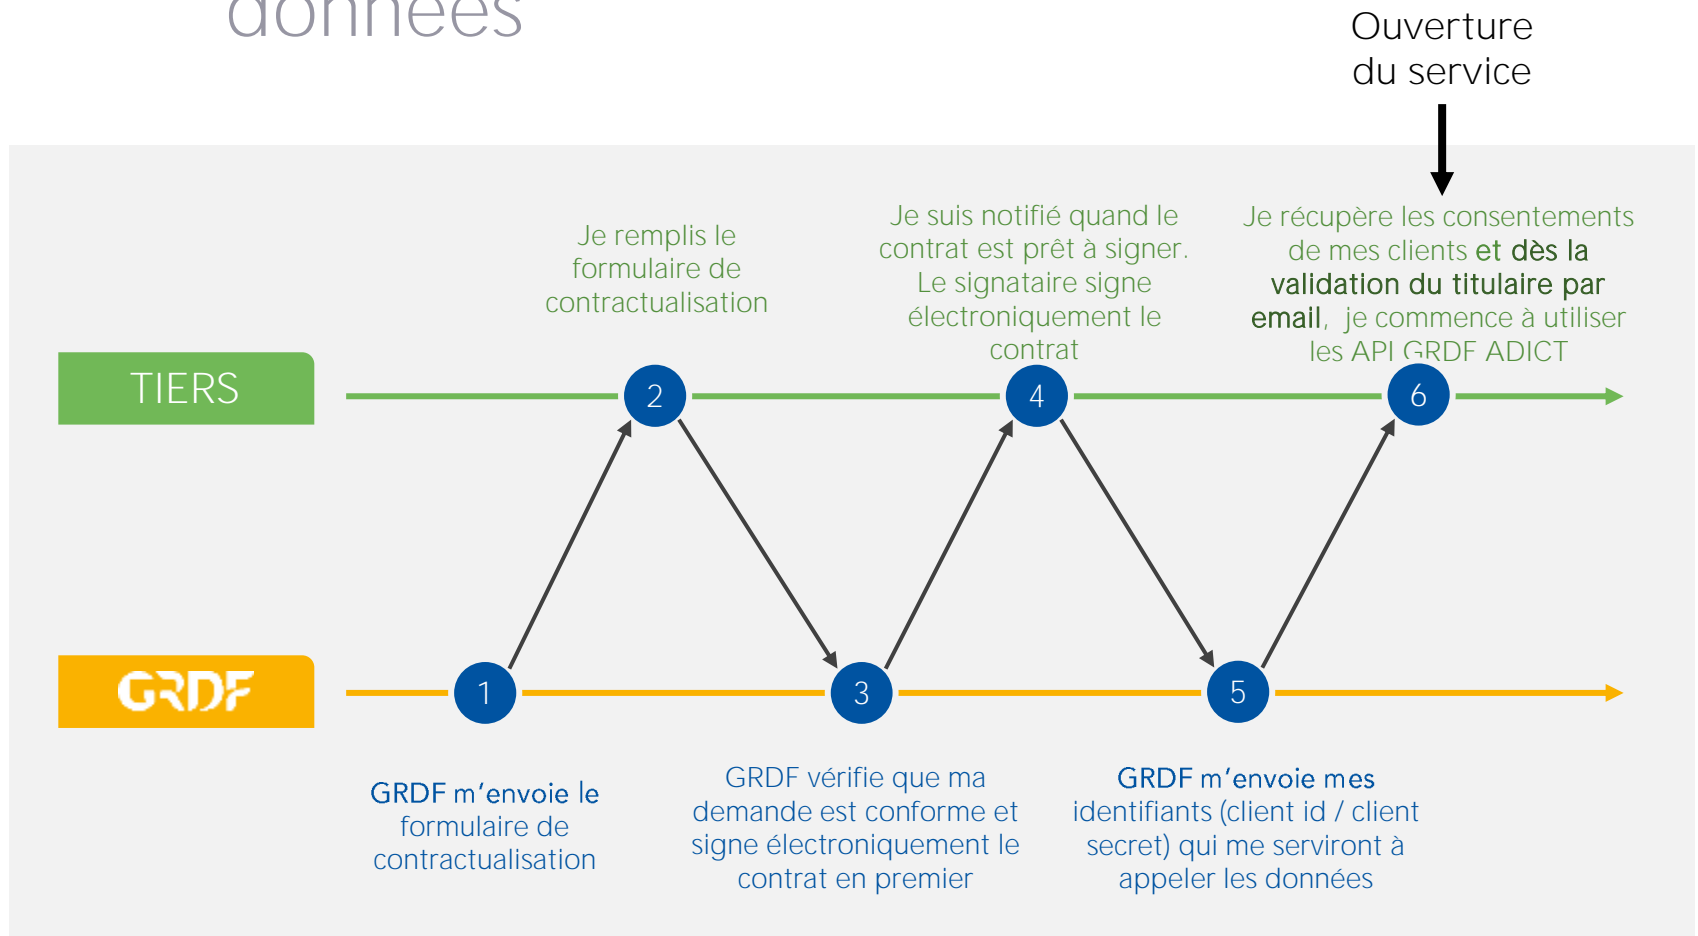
données

Ouverture du service

TIERS

GRDF

Je remplis le formulaire de contractualisation

Je suis notifié quand le contrat est prêt à signer. Le signataire signe électroniquement le contrat

Je récupère les consentements de mes clients et dès la validation du titulaire par email, je commence à utiliser les API GRDF ADICT

2

4

6

1

3

5

GRDF m'envoie le formulaire de contractualisation

GRDF vérifie que ma demande est conforme et signe électroniquement le contrat en premier

GRDF m'envoie mes identifiants (client id / client secret) qui me serviront à appeler les données